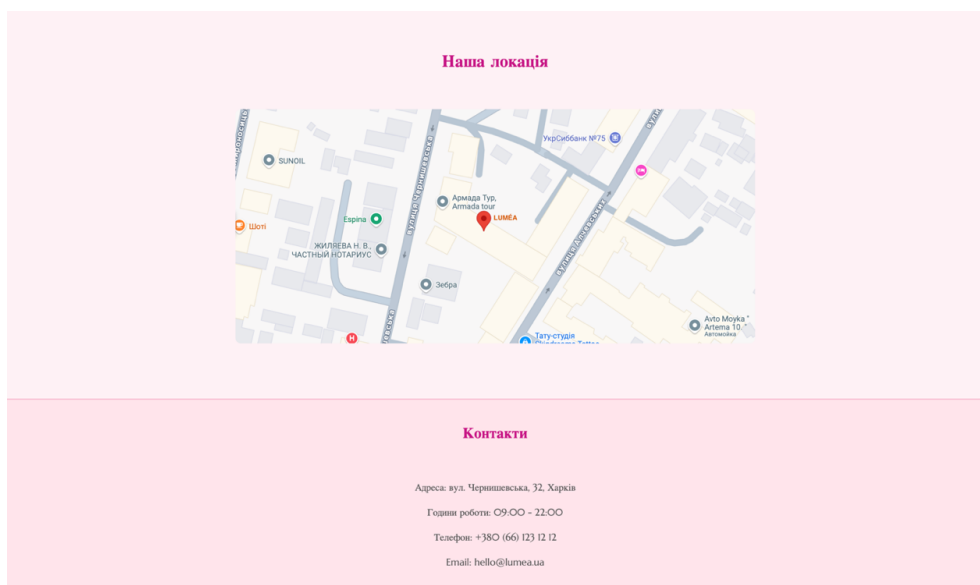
Наша локація

SUNOIL
Espina
Шоті
ЖИЛЯЕВА Н. В. ЧАСТНЫЙ НОТАРИУС
Армада Тур, Armada tour
LUMÉA
УкрСиббанк №75
вулиця Чернишевська
вулиця Чернишевська
Зебра
Тату-студія
Avto Moyka Artema 10
Автомойка

Контакти

Адреса: вул. Чернишевська, 32, Харків

Години роботи: 09:00 - 22:00

Телефон: +380 (66) 123 12 12

Email: hello@lumea.ua